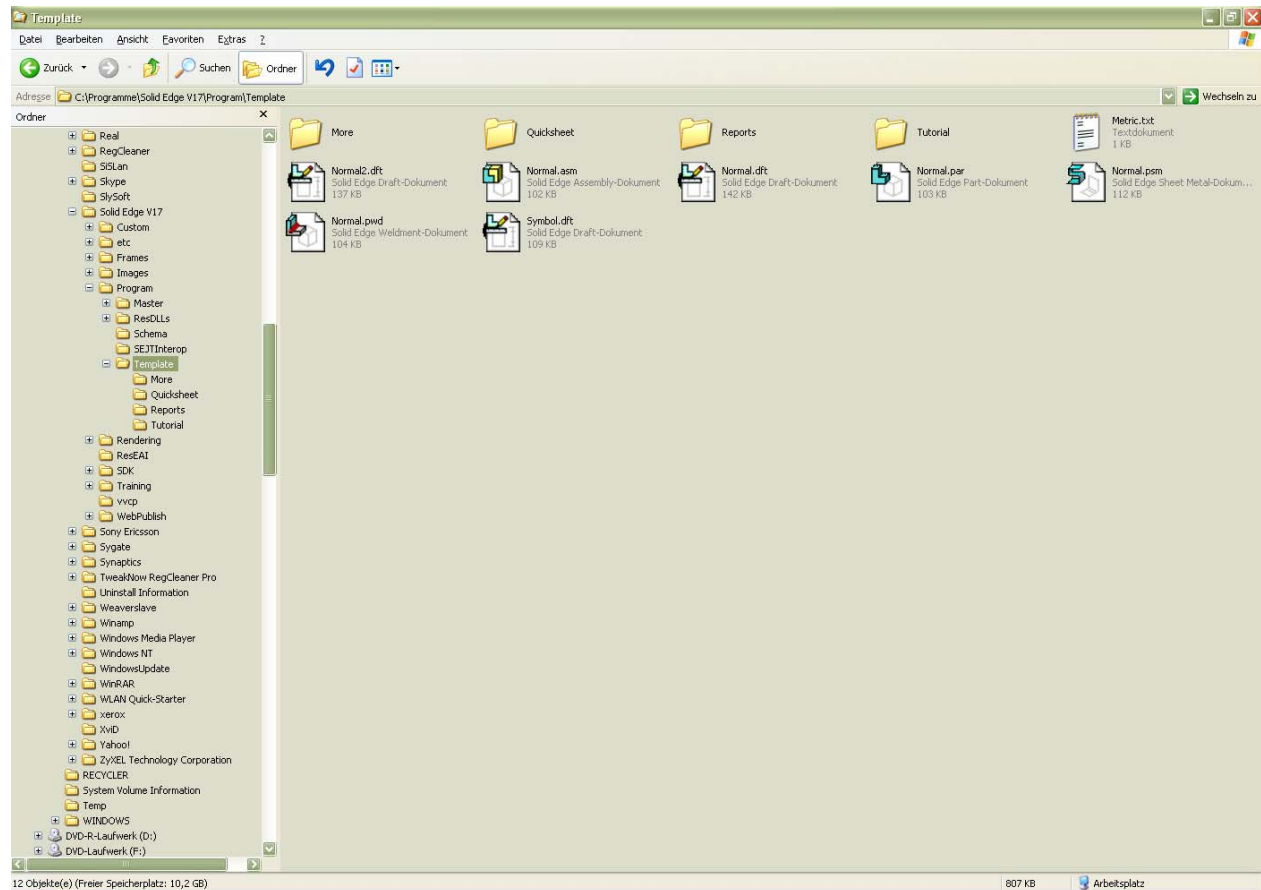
Template

Datei Bearbeiten Ansicht Favoriten Extras ?

Zurück Suchen Ordner

Adresse C:\Programme\Solid Edge V17\Program\Template

Wechseln zu

Ordner

Real
RegCleaner
SiSLan
Skype
SlySoft
Solid Edge V17
Custom
etc
Frames
Images
Program
Master
ResDLLs
Schema
SEJTInterop
Template
More
Quicksheet
Reports
Tutorial
Rendering
ResEAI
SDK
Training
vvcp
WebPublish
Sony Ericsson
Sygate
Synaptics
TweakNow RegCleaner Pro
Uninstall Information
Weaverslave
Winamp
Windows Media Player
Windows NT
WindowsUpdate
WinRAR
WLAN Quick-Starter
xerox
XviD
Yahoo!
ZyXEL Technology Corporation
RECYCLER
System Volume Information
Temp
WINDOWS
DVD-R-Laufwerk (D:)
DVD-Laufwerk (F:)

More

Quicksheet

Reports

Tutorial

Metric.txt
Textdokument
1 KB

Normal2.dft
Solid Edge Draft-Dokument
137 KB

Normal.asm
Solid Edge Assembly-Dokument
102 KB

Normal.dft
Solid Edge Draft-Dokument
142 KB

Normal.par
Solid Edge Part-Dokument
103 KB

Normal.psm
Solid Edge Sheet Metal-Dokum...
112 KB

Normal.pwd
Solid Edge Weldment-Dokument
104 KB

Symbol.dft
Solid Edge Draft-Dokument
109 KB

12 Objekte(e) (Freier Speicherplatz: 10,2 GB)

807 KB

Arbeitsplatz